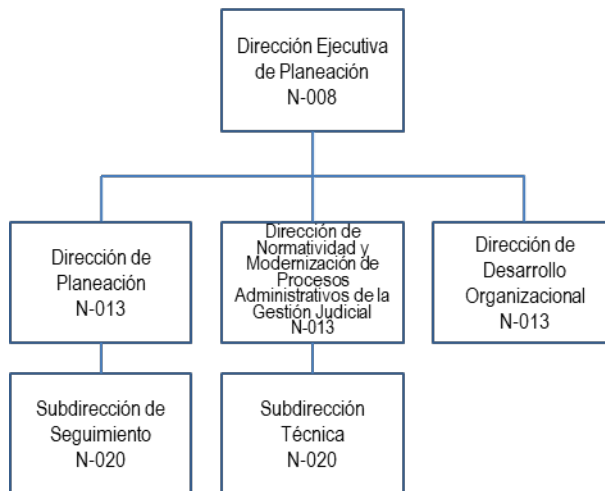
Dirección Ejecutiva de Planeación
N-008

Dirección de Planeación
N-013

Dirección de Normatividad y Modernización de Procesos Administrativos de la Gestión Judicial
N-013

Dirección de Desarrollo Organizacional
N-013

Subdirección de Seguimiento
N-020

Subdirección Técnica
N-020